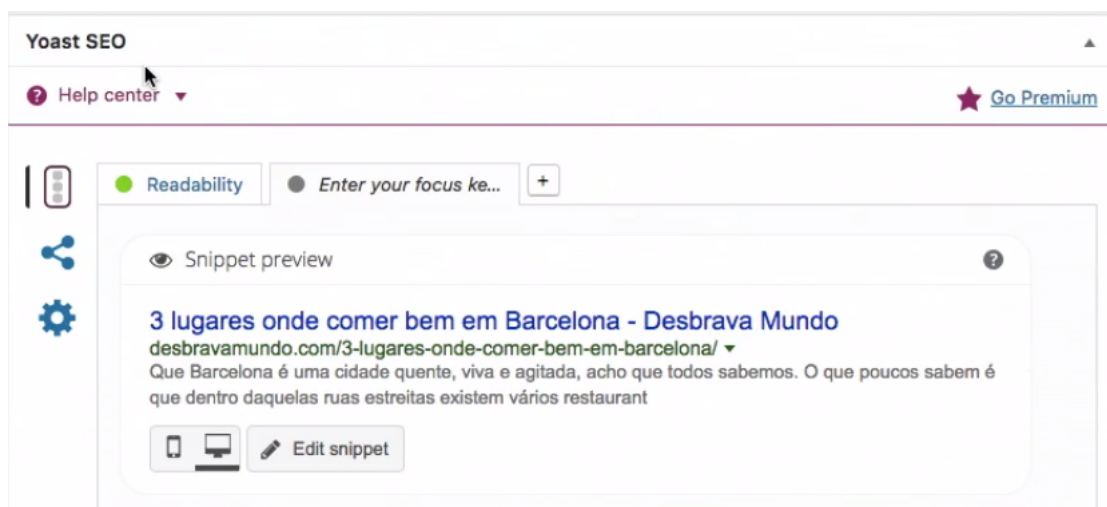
Yoast SEO

Help center

Go Premium

Readability

Enter your focus ke...

+

Snippet preview

3 lugares onde comer bem em Barcelona - Desbrava Mundo

desbravamundo.com/3-lugares-onde-comer-bem-em-barcelona/

Que Barcelona é uma cidade quente, viva e agitada, acho que todos sabemos. O que poucos sabem é que dentro daquelas ruas estreitas existem vários restaurant

Edit snippet